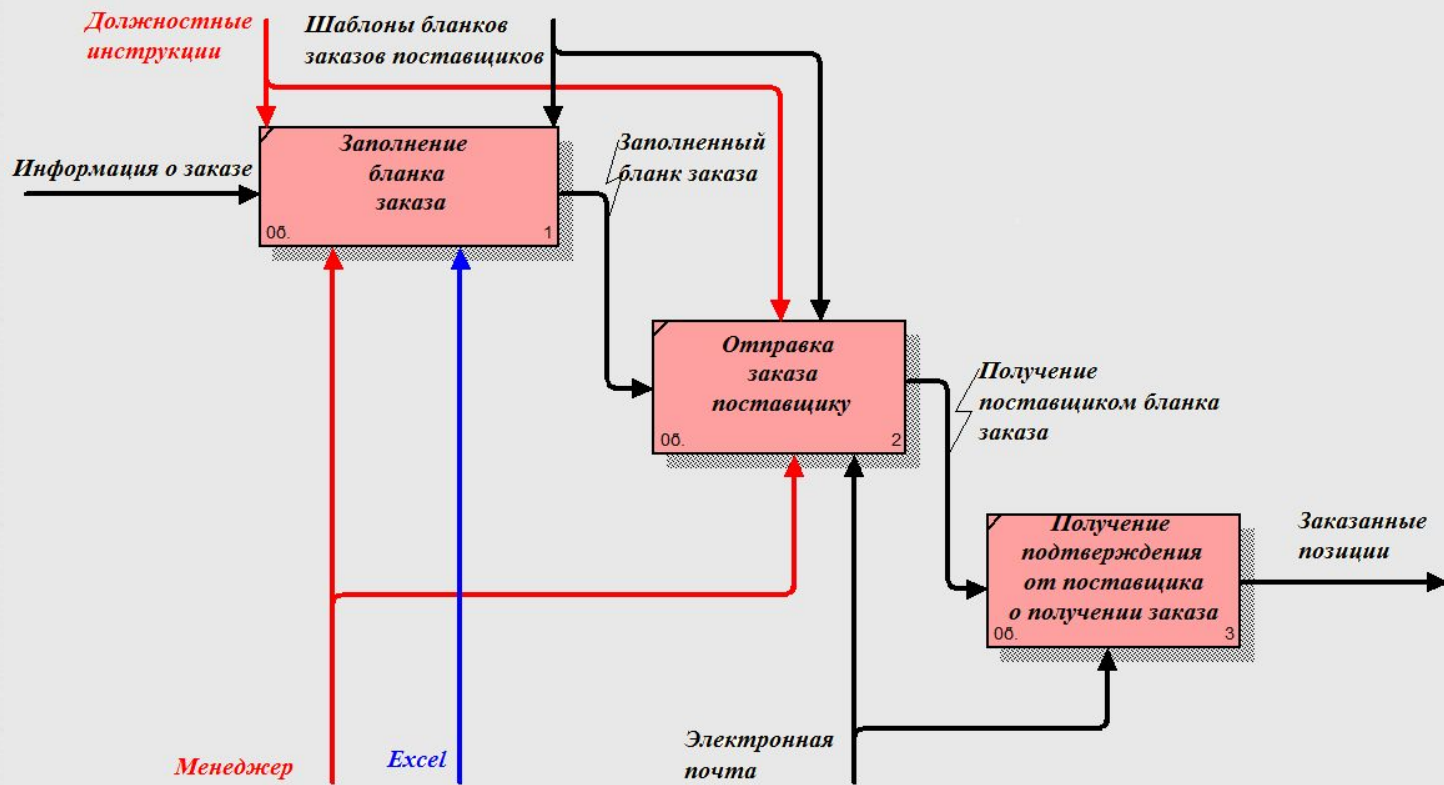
Должностные инструкции

Шаблоны бланков заказов поставщиков

Информация о заказе

Заполнение бланка заказа

0б. 1

Заполненный бланк заказа

Отправка заказа поставщику

0б. 2

Получение поставщиком бланка заказа

Получение подтверждения от поставщика о получении заказа

0б. 3

Заказанные позиции

Менеджер

Excel

Электронная почта